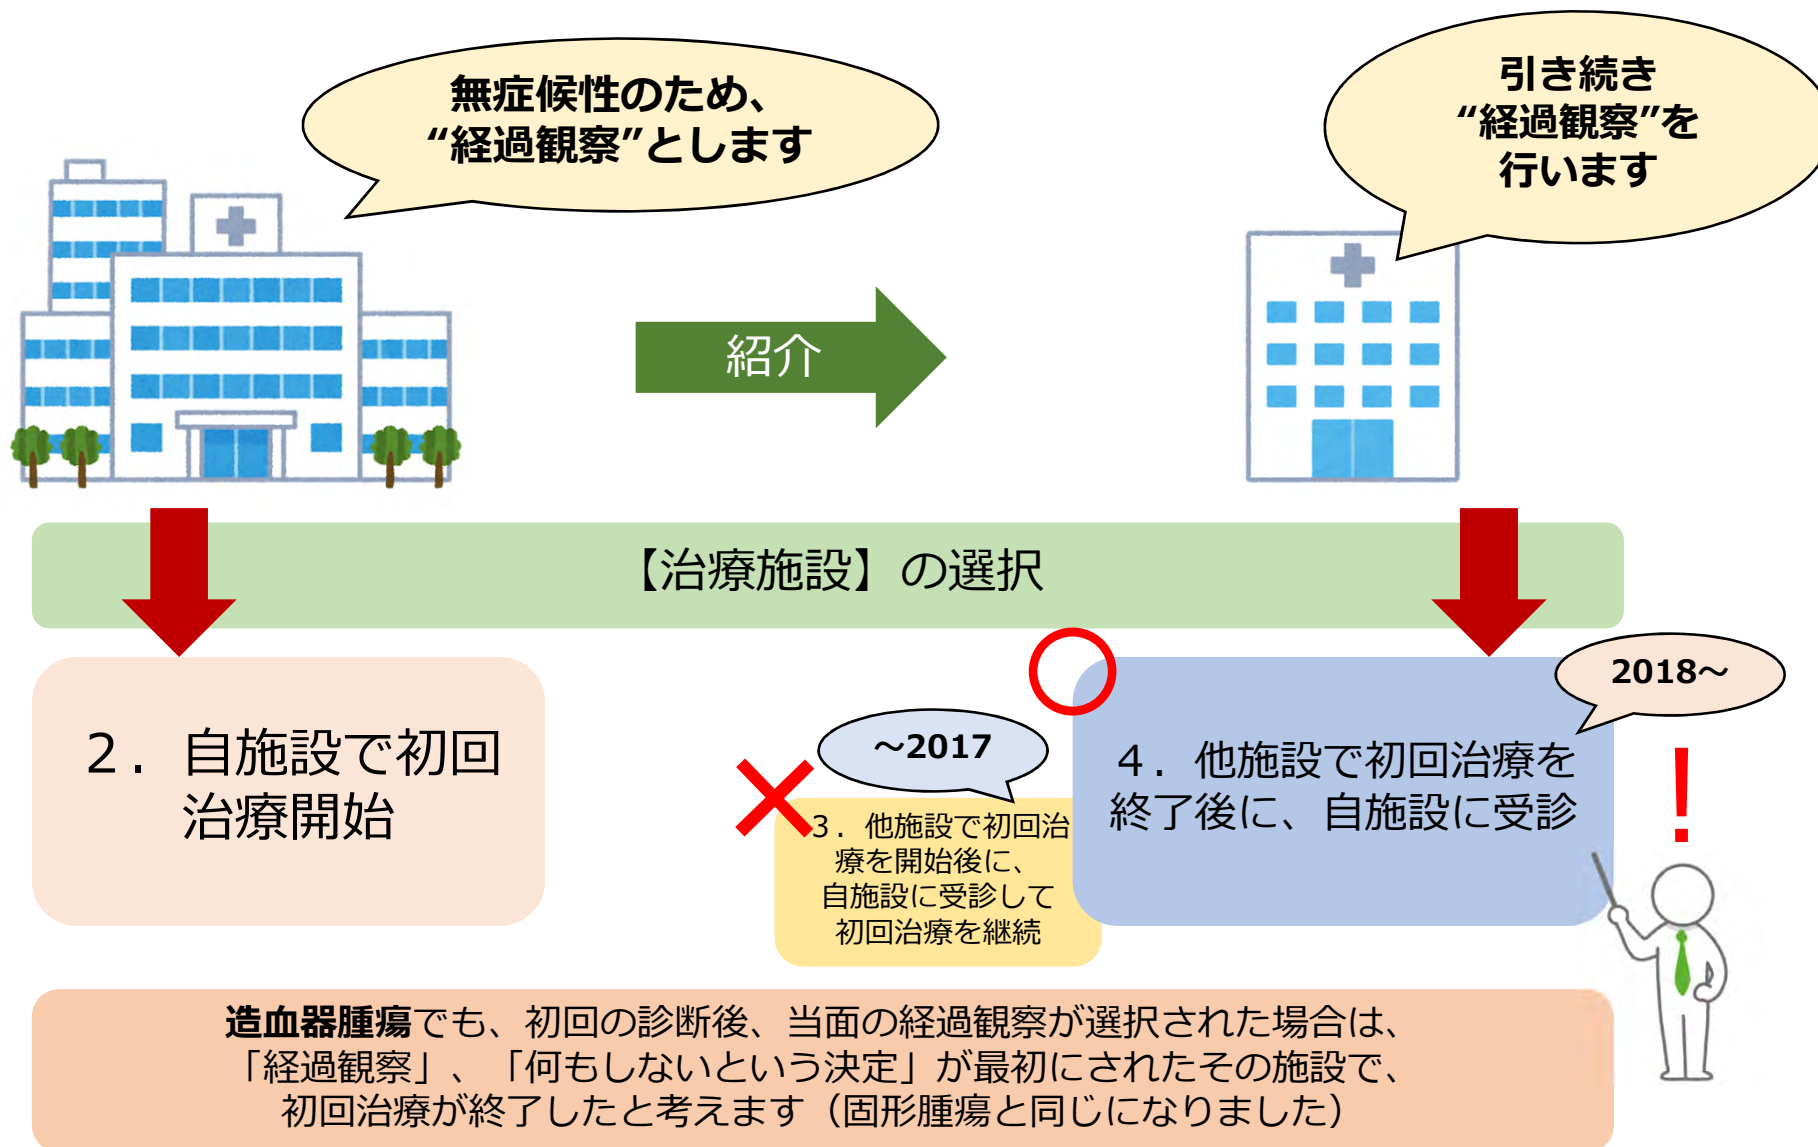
無症候性のため、
“経過観察”とします

引き続き
“経過観察”を
行います

紹介

【治療施設】の選択

2．自施設で初回治療開始

~2017

3．他施設で初回治療を開始後に、自施設に受診して初回治療を継続

2018~

4．他施設で初回治療を終了後に、自施設に受診

!

造血器腫瘍でも、初回の診断後、当面の経過観察が選択された場合は、「経過観察」、「何もしないという決定」が最初にされたその施設で、初回治療が終了したと考えます（固形腫瘍と同じになりました）